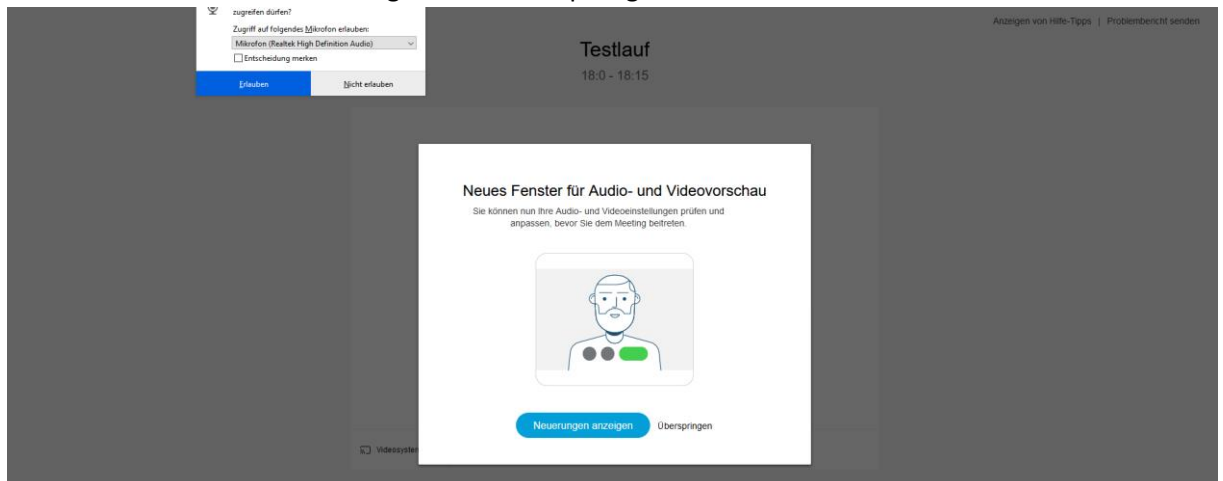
zugreifen dürfen?

Zugriff auf folgendes Mikrofon erlauben:

Mikrofon (Realtek High Definition Audio)

Entscheidung merken

Erlauben

Nicht erlauben

Anzeigen von Hilfe-Tipps | Problembericht senden

Testlauf

18:0 - 18:15

Neues Fenster für Audio- und Videovorschau

Sie können nun Ihre Audio- und Videoeinstellungen prüfen und anpassen, bevor Sie dem Meeting beitreten.

Neuerungen anzeigen

Überspringen

Videosyste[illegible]